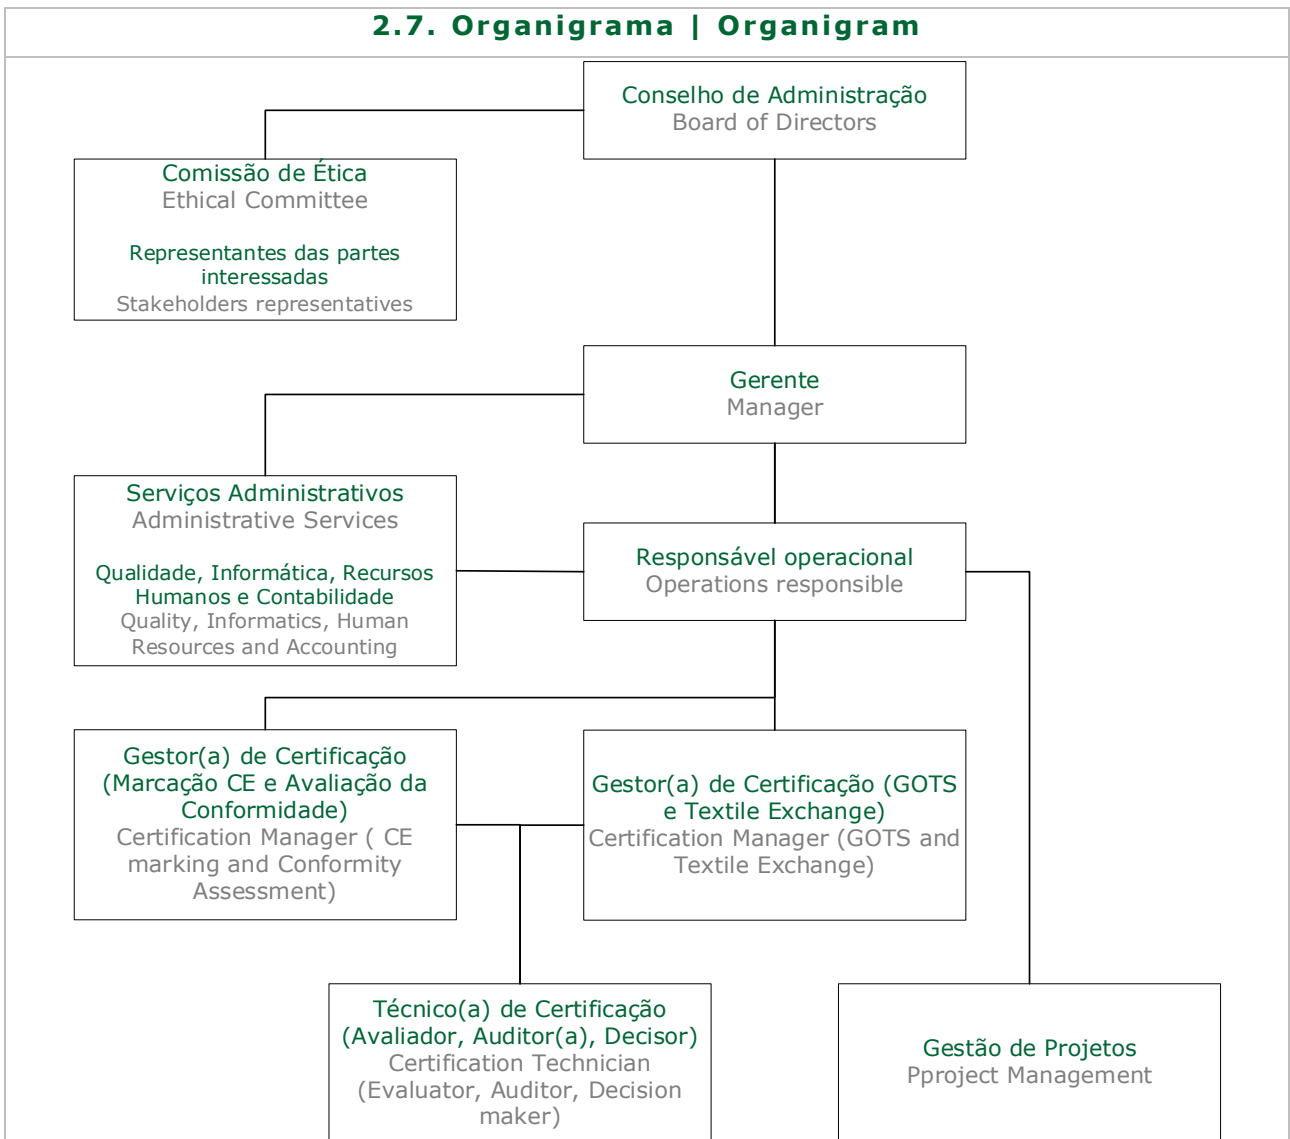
2.7. Organigrama | Organigram

Conselho de Administração
Board of Directors

Comissão de Ética
Ethical Committee

Representantes das partes interessadas
Stakeholders representatives

Gerente
Manager

Serviços Administrativos
Administrative Services

Qualidade, Informática, Recursos Humanos e Contabilidade
Quality, Informatics, Human Resources and Accounting

Responsável operacional
Operations responsible

Gestor(a) de Certificação (Marcação CE e Avaliação da Conformidade)
Certification Manager ( CE marking and Conformity Assessment)

Gestor(a) de Certificação (GOTS e Textile Exchange)
Certification Manager (GOTS and Textile Exchange)

Técnico(a) de Certificação (Avaliador, Auditor(a), Decisor)
Certification Technician (Evaluator, Auditor, Decision maker)

Gestão de Projetos
Pproject Management